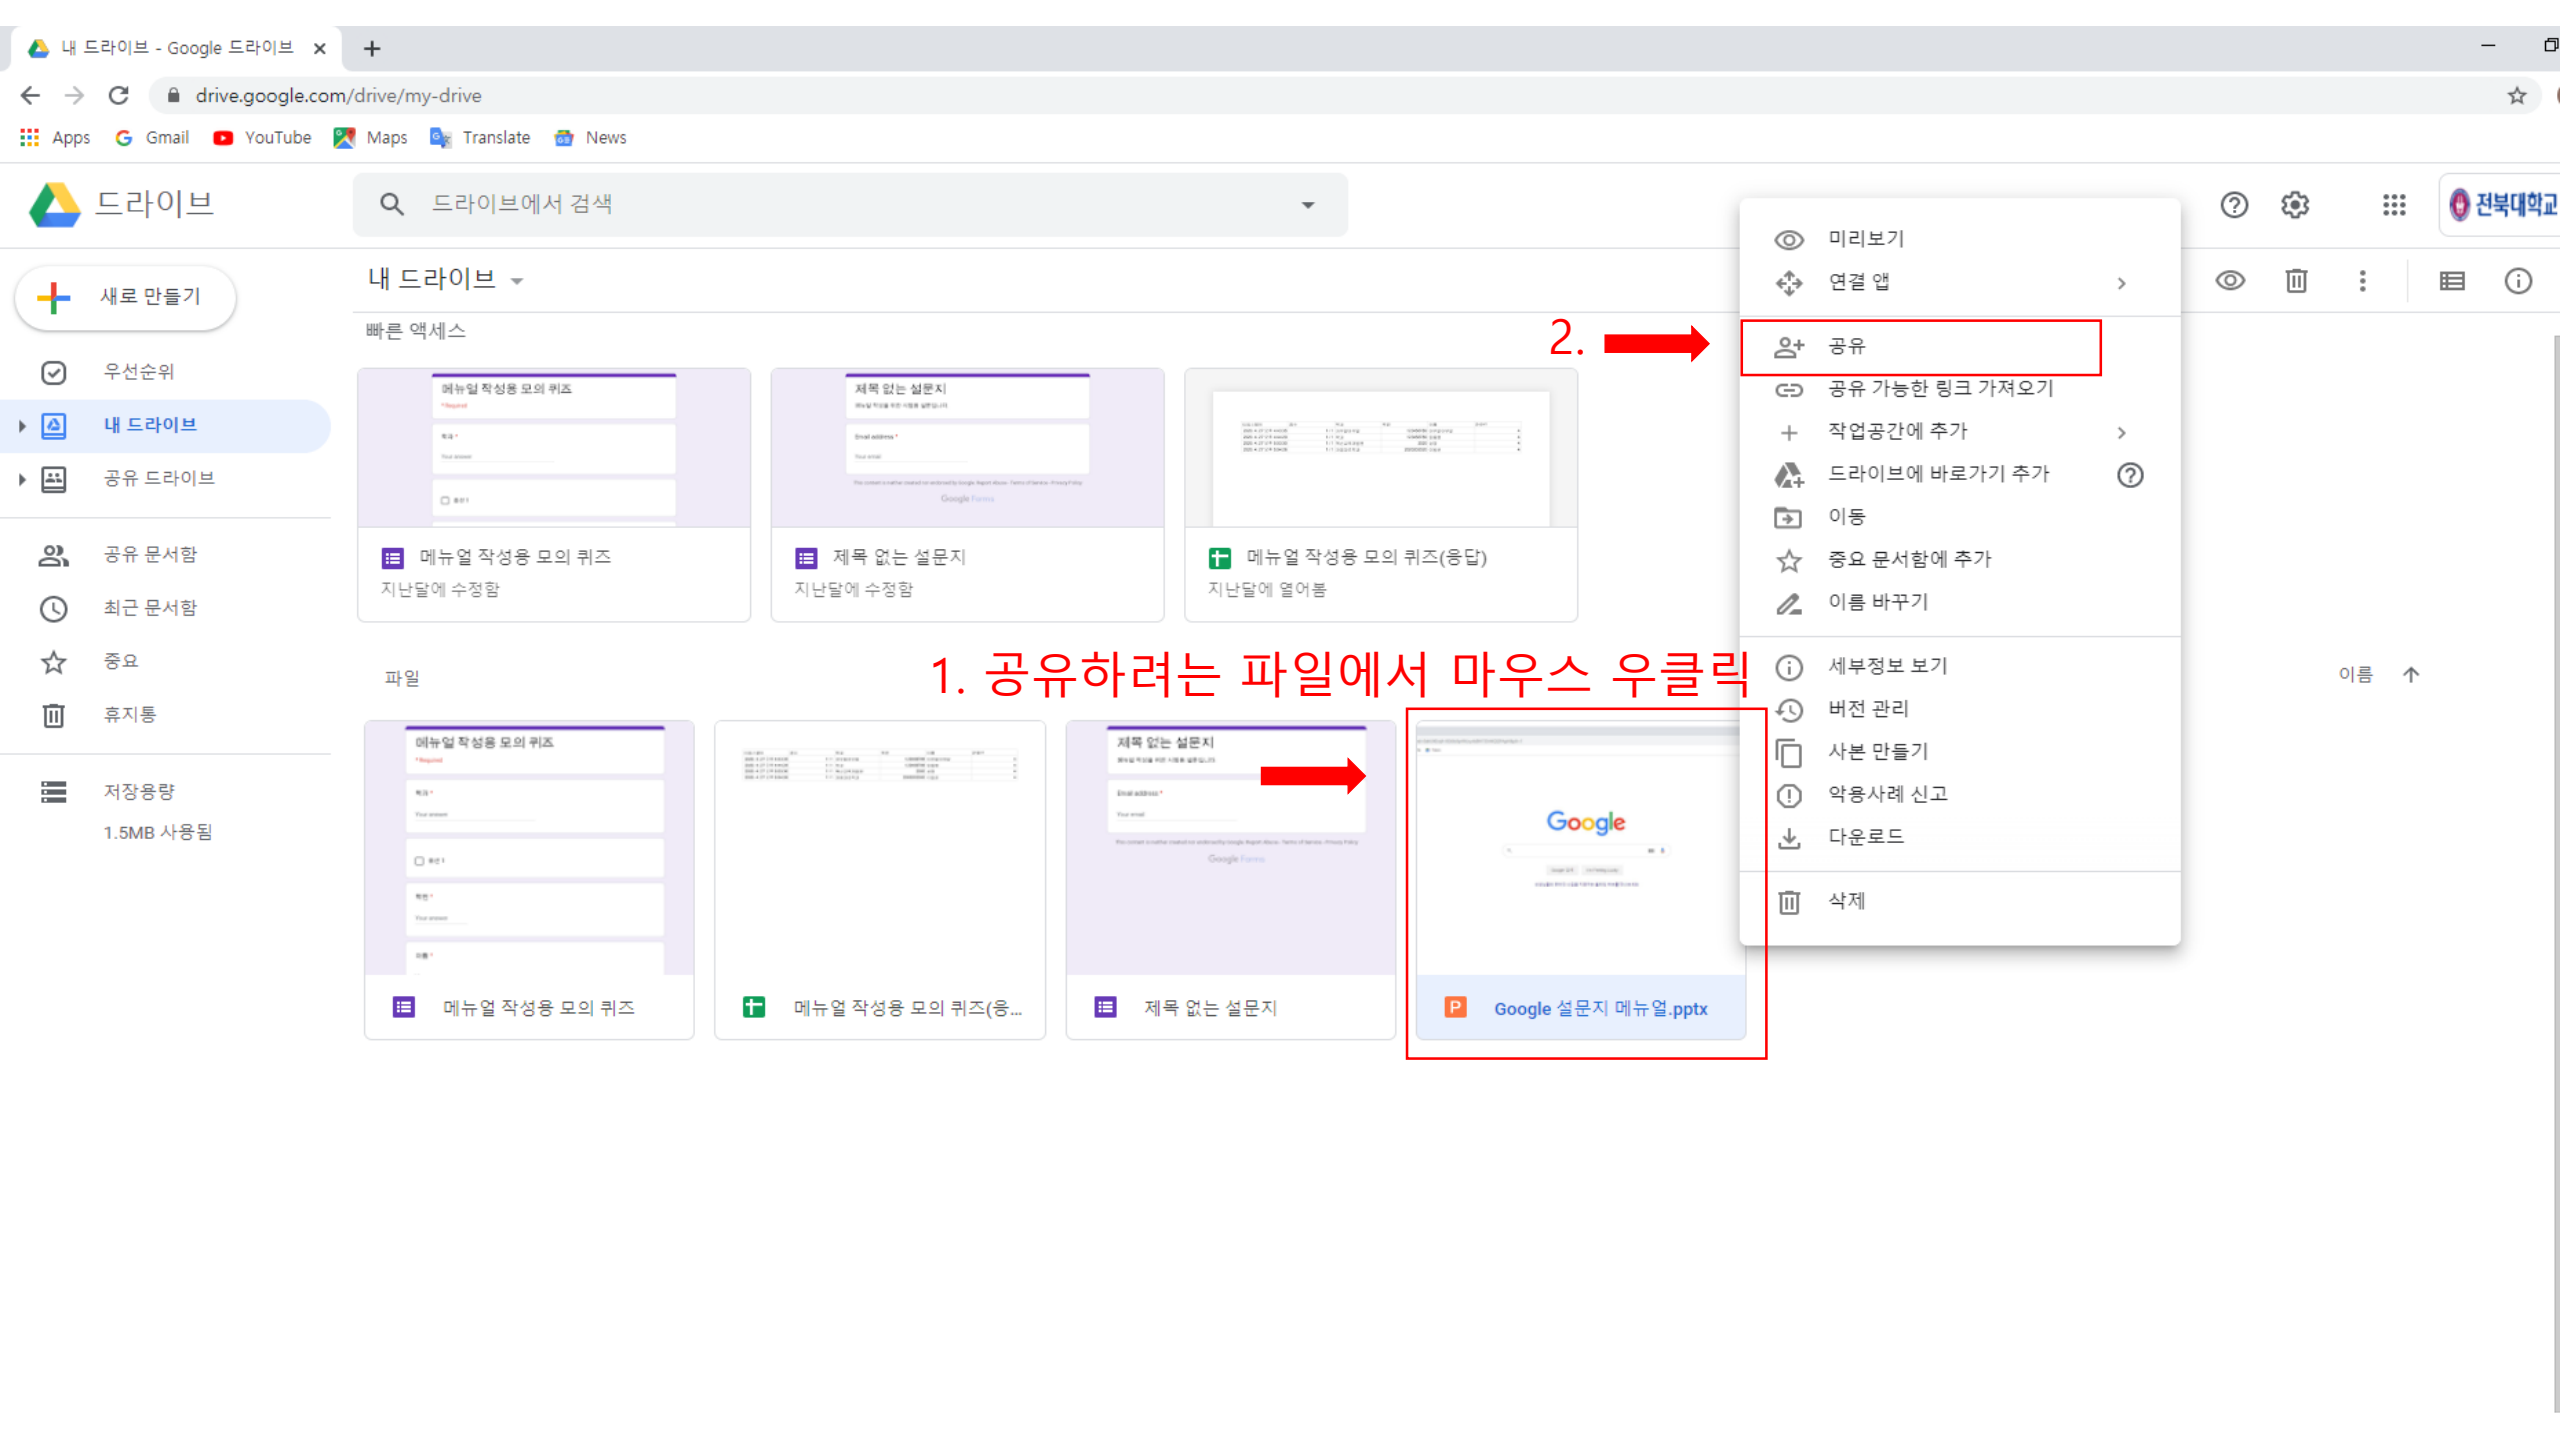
내 드라이브 - Google 드라이브 ×
+

drive.google.com/drive/my-drive

Apps Gmail YouTube Maps Translate News

드라이브

드라이브에서 검색

전북대학교

새로 만들기

우선순위
내 드라이브
공유 드라이브
공유 문서함
최근 문서함
중요
휴지통
저장용량
1.5MB 사용됨

내 드라이브

빠른 액세스

메뉴얼 작성용 모의 퀴즈
지난달에 수정함

제목 없는 설문지
지난달에 수정함

메뉴얼 작성용 모의 퀴즈(응답)
지난달에 열어봄

파일

1. 공유하려는 파일에서 마우스 우클릭

이름

메뉴얼 작성용 모의 퀴즈
메뉴얼 작성용 모의 퀴즈(응...
제목 없는 설문지
Google 설문지 메뉴얼.pptx

2.

미리보기
연결 앱
공유
공유 가능한 링크 가져오기
작업공간에 추가
드라이브에 바로가기 추가
이동
중요 문서함에 추가
이름 바꾸기
세부정보 보기
버전 관리
사본 만들기
악용사례 신고
다운로드
삭제